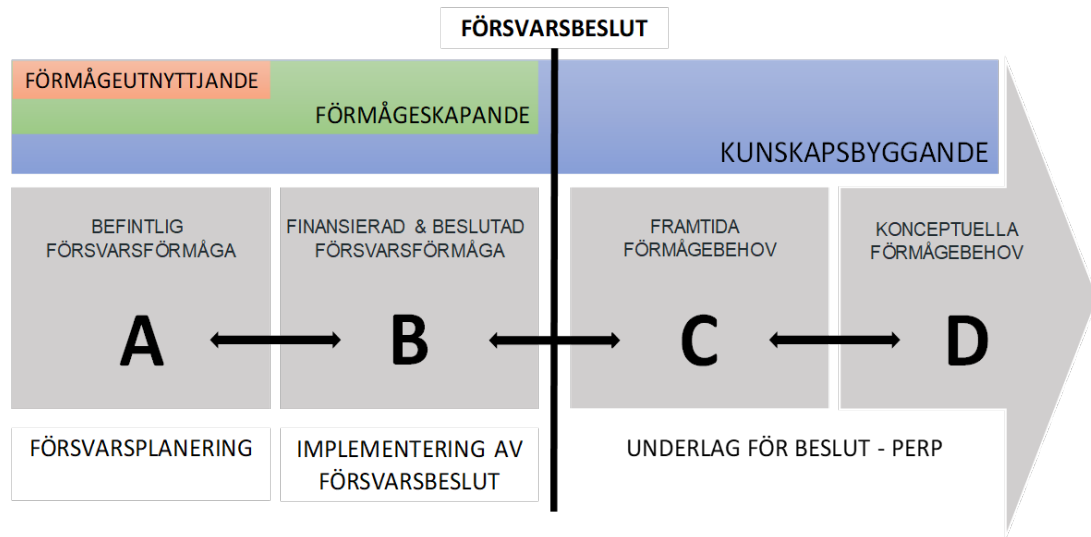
FÖRSVARSBESLUT

FÖRMÅGEUTNYTTJANDE

FÖRMÅGESKAPANDE

KUNSKAPSBYGGANDE

BEFINTLIG FÖRSVARSFÖRMÅGA

A

FINANSIERAD & BESLUTAD FÖRSVARSFÖRMÅGA

B

FRAMTIDA FÖRMÅGEBEHOV

C

KONCEPTUELLA FÖRMÅGEBEHOV

D

FÖRSVARSPLANERING

IMPLEMENTERING AV FÖRSVARSBESLUT

UNDERLAG FÖR BESLUT - PERP